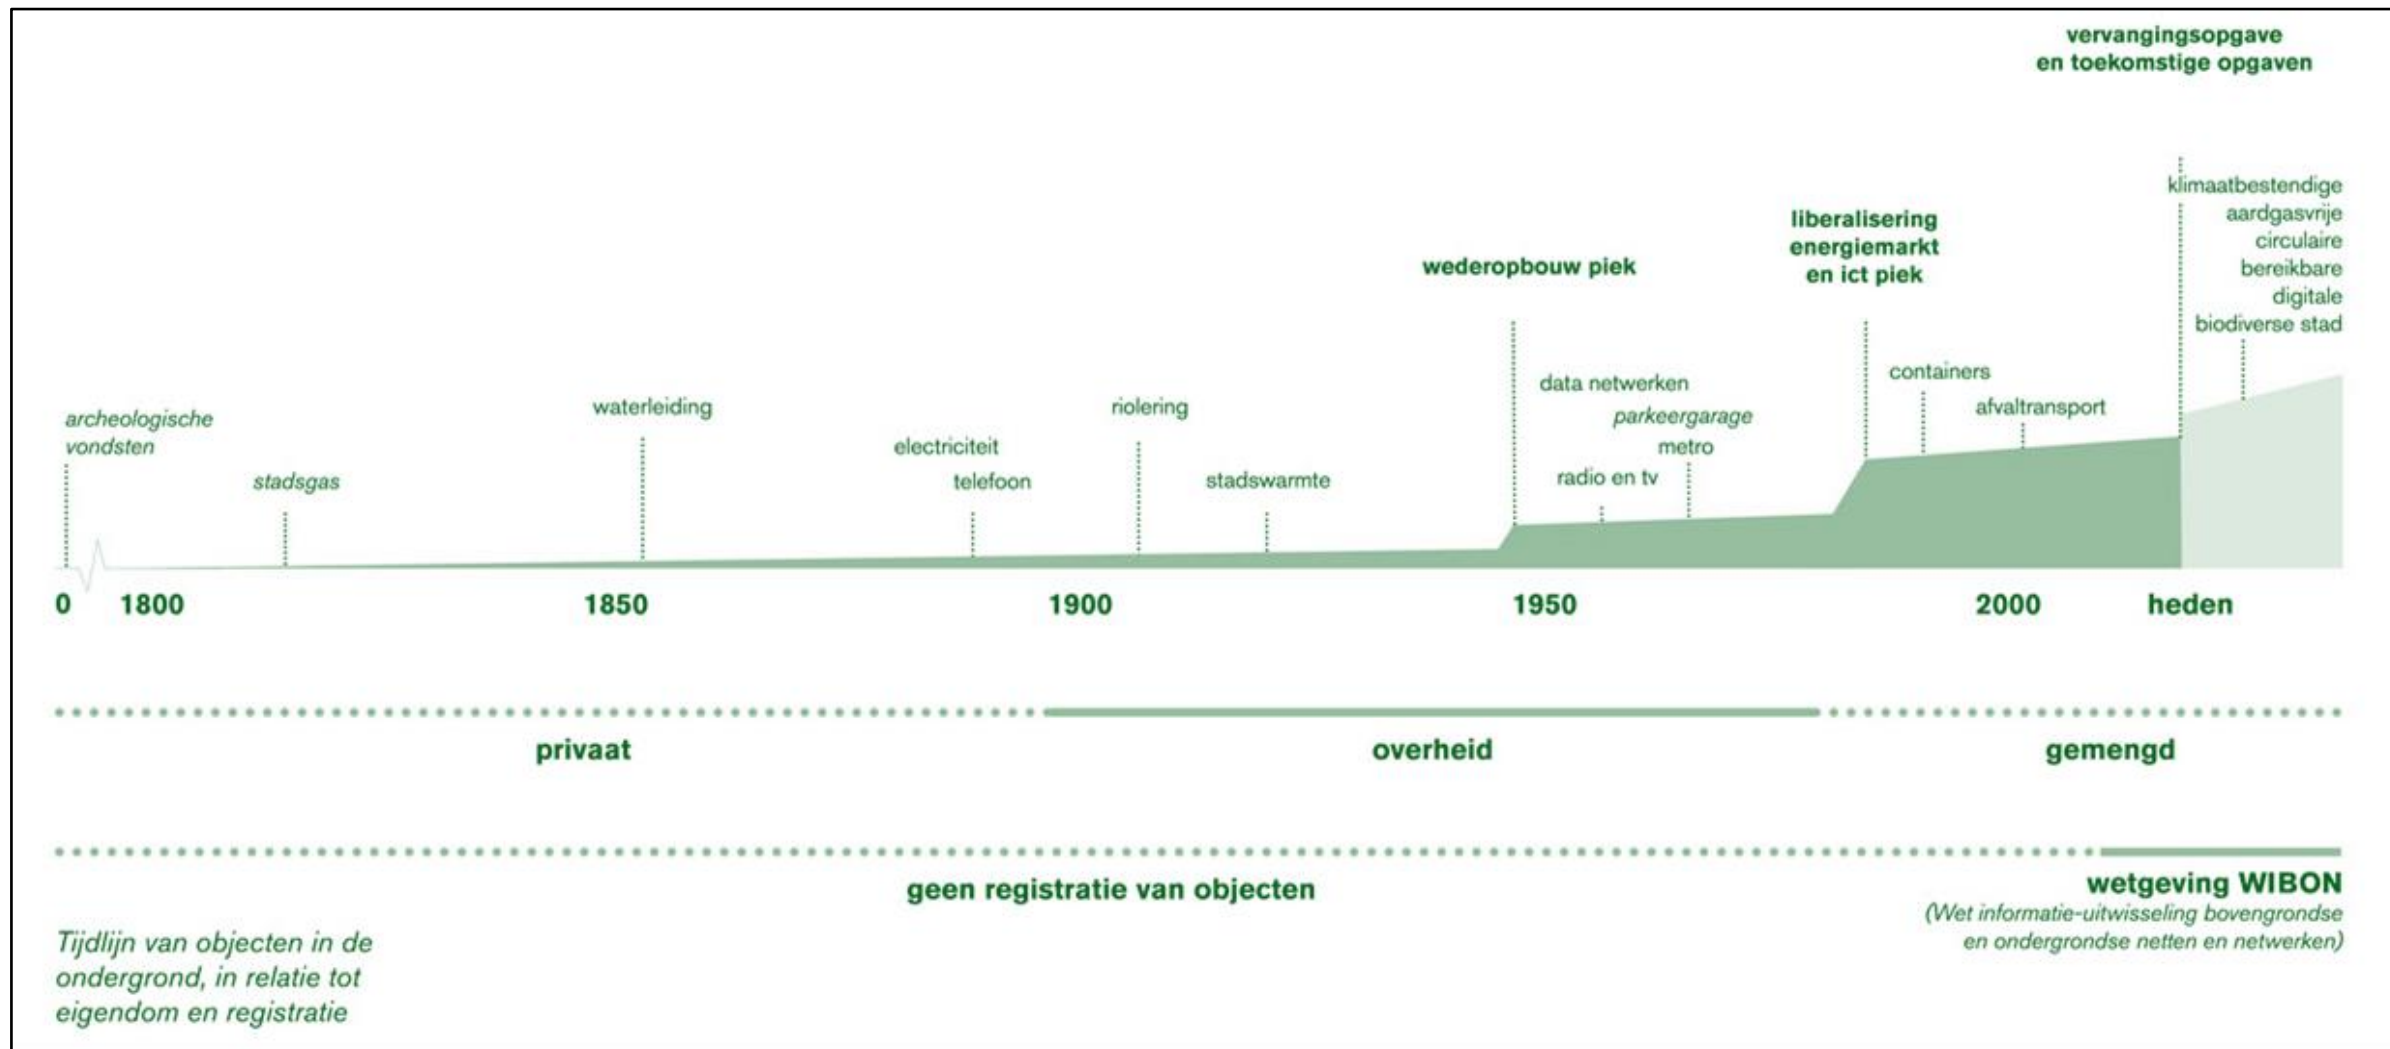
vervangingsopgave
en toekomstige opgaven

klimaatbestendige
aardgasvrije
circulaire
bereikbare
digitale
biodiverse stad

liberalisering
energiemarkt
en ict piek

wederopbouw piek

archeologische
vondsten

stadsgas

waterleiding

electriciteit

telefoon

riolering

stadswarmte

data netwerken

parkeergarage

metro

radio en tv

containers

afvaltransport

0 1800 1850 1900 1950 2000 heden

privaat overheid gemengd

geen registratie van objecten

wetgeving WIBON
(Wet informatie-uitwisseling bovengrondse en ondergrondse netten en netwerken)

Tijdlijn van objecten in de ondergrond, in relatie tot eigendom en registratie